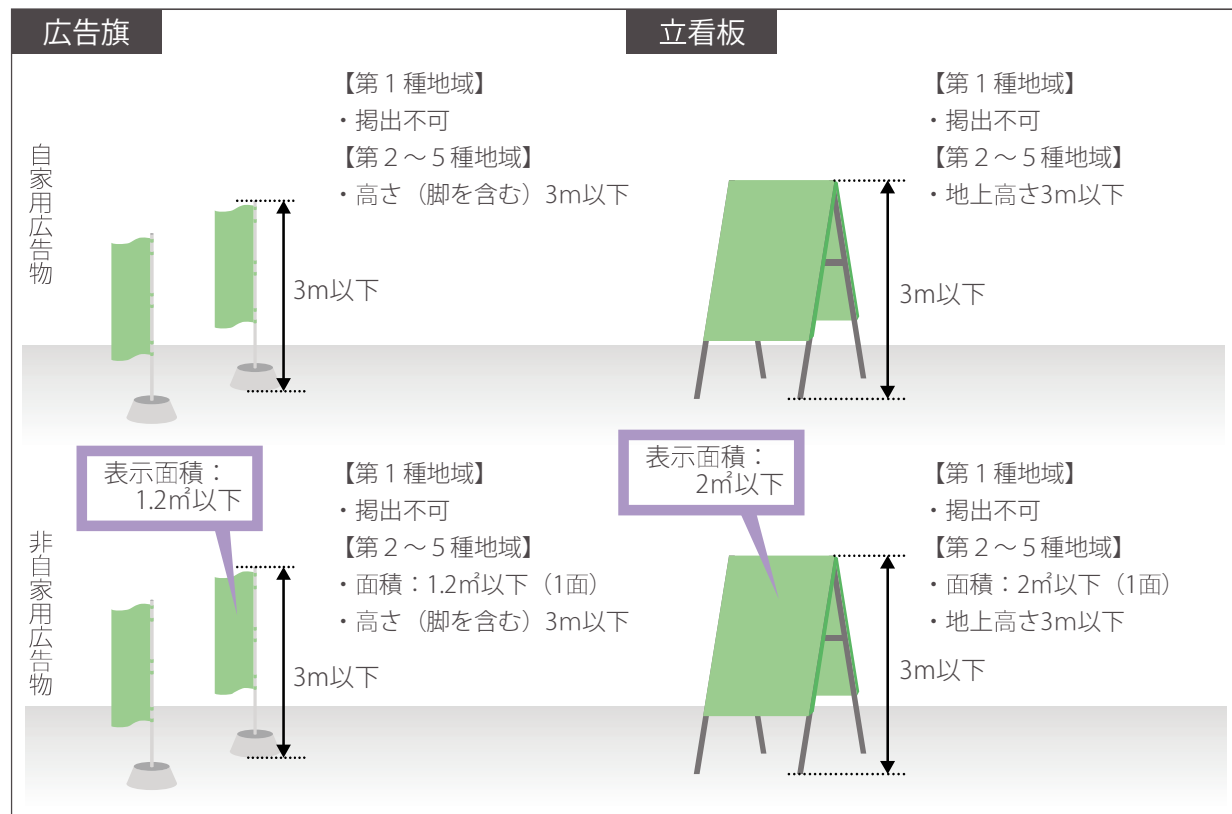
広告旗

立看板

自家用広告物

【第１種地域】
・掲出不可
【第２～５種地域】
・高さ（脚を含む）3m以下

3m以下

【第１種地域】
・掲出不可
【第２～５種地域】
・地上高さ3m以下

3m以下

非自家用広告物

表示面積：
1.2㎡以下

【第１種地域】
・掲出不可
【第２～５種地域】
・面積：1.2㎡以下（1面）
・高さ（脚を含む）3m以下

3m以下

表示面積：
2㎡以下

【第１種地域】
・掲出不可
【第２～５種地域】
・面積：2㎡以下（1面）
・地上高さ3m以下

3m以下